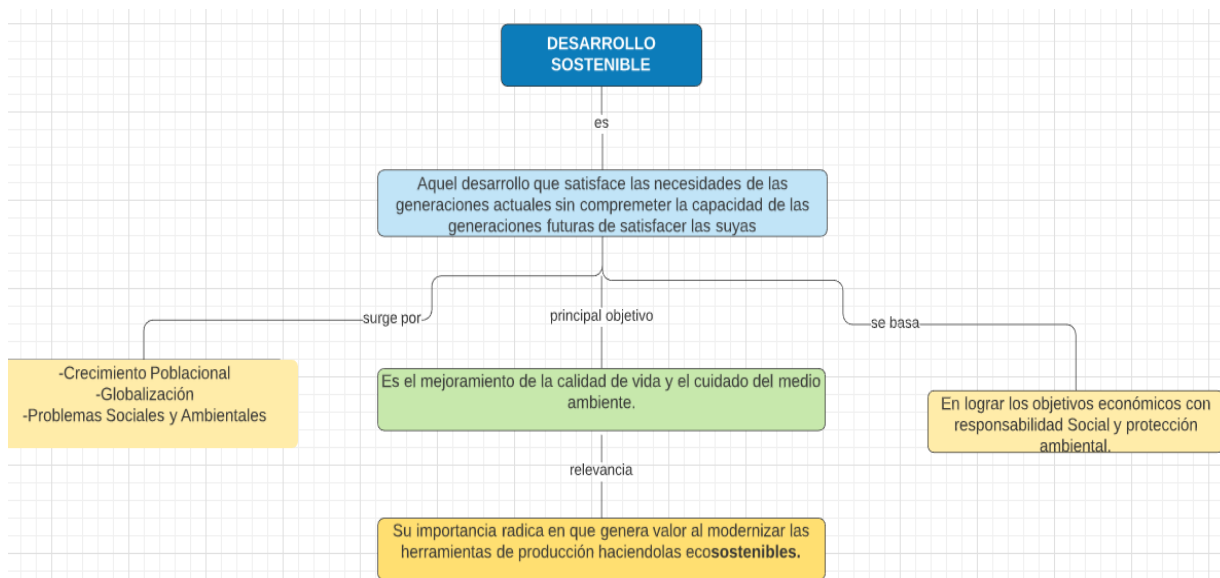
DESARROLLO SOSTENIBLE

es

Aquel desarrollo que satisface las necesidades de las generaciones actuales sin comprometer la capacidad de las generaciones futuras de satisfacer las suyas

surge por

principal objetivo

se basa

-Crecimiento Poblacional
-Globalización
-Problemas Sociales y Ambientales

Es el mejoramiento de la calidad de vida y el cuidado del medio ambiente.

En lograr los objetivos económicos con responsabilidad Social y protección ambiental.

relevancia

Su importancia radica en que genera valor al modernizar las herramientas de producción haciendolas ecosostenibles.